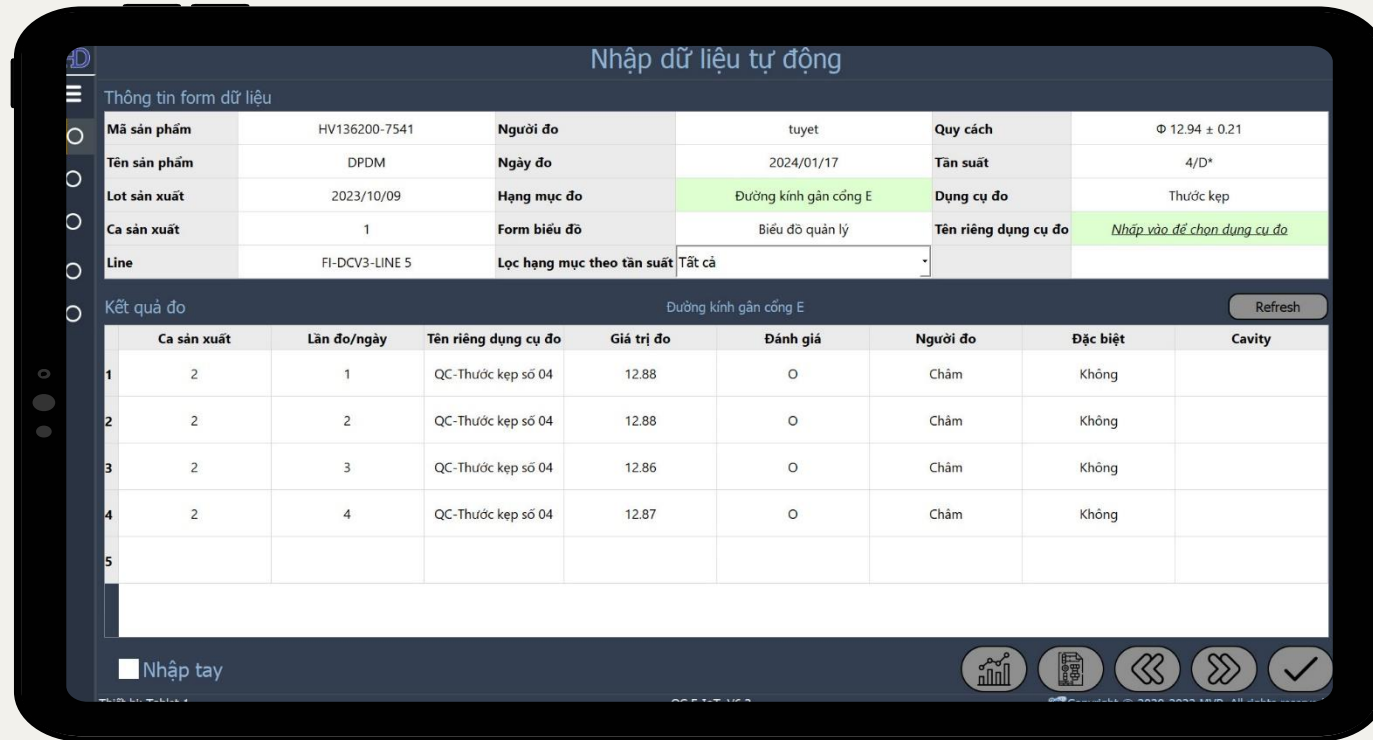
Nhập dữ liệu tự động

Thông tin form dữ liệu

| Mã sản phẩm | HV136200-7541 | Người đo | tuyet | Quy cách | Φ 12.94 ± 0.21 |
|---|---|---|---|---|---|
| Tên sản phẩm | DPDM | Ngày đo | 2024/01/17 | Tần suất | 4/D* |
| Lot sản xuất | 2023/10/09 | Hạng mục đo | Đường kính gân cổng E | Dụng cụ đo | Thước kẹp |
| Ca sản xuất | 1 | Form biểu đồ | Biểu đồ quản lý | Tên riêng dụng cụ đo | Nhấp vào để chọn dụng cụ đo |
| Line | FI-DCV3-LINE 5 | Lọc hạng mục theo tần suất | Tất cả | | |

Kết quả đo

Đường kính gân cổng E

Refresh

| | Ca sản xuất | Lần đo/ngày | Tên riêng dụng cụ đo | Giá trị đo | Đánh giá | Người đo | Đặc biệt | Cavity |
|---|---|---|---|---|---|---|---|---|
| 1 | 2 | 1 | QC-Thước kẹp số 04 | 12.88 | O | Châm | Không | |
| 2 | 2 | 2 | QC-Thước kẹp số 04 | 12.88 | O | Châm | Không | |
| 3 | 2 | 3 | QC-Thước kẹp số 04 | 12.86 | O | Châm | Không | |
| 4 | 2 | 4 | QC-Thước kẹp số 04 | 12.87 | O | Châm | Không | |
| 5 | | | | | | | | |

Nhập tay